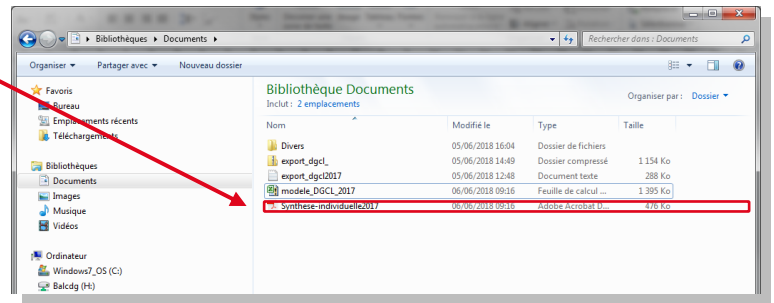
Bibliothèques ▸ Documents ▸

Rechercher dans : Documents

Organiser ▾ Partager avec ▾ Nouveau dossier

Favoris
Bureau
Emplacements récents
Téléchargements

Bibliothèques
Documents
Images
Musique
Vidéos

Ordinateur
Windows7_OS (C:)
Balcdg (H:)

Bibliothèque Documents
Inclut : 2 emplacements

Organiser par : Dossier ▾

| Nom | Modifié le | Type | Taille |
|---|---|---|---|
| Divers | 05/06/2018 16:04 | Dossier de fichiers | |
| export_dgcl_ | 05/06/2018 14:49 | Dossier compressé | 1 154 Ko |
| export_dgcl2017 | 05/06/2018 12:48 | Document texte | 288 Ko |
| modele_DGCL_2017 | 06/06/2018 09:16 | Feuille de calcul ... | 1 395 Ko |
| Synthese-individuelle2017 | 06/06/2018 09:16 | Adobe Acrobat D... | 476 Ko |